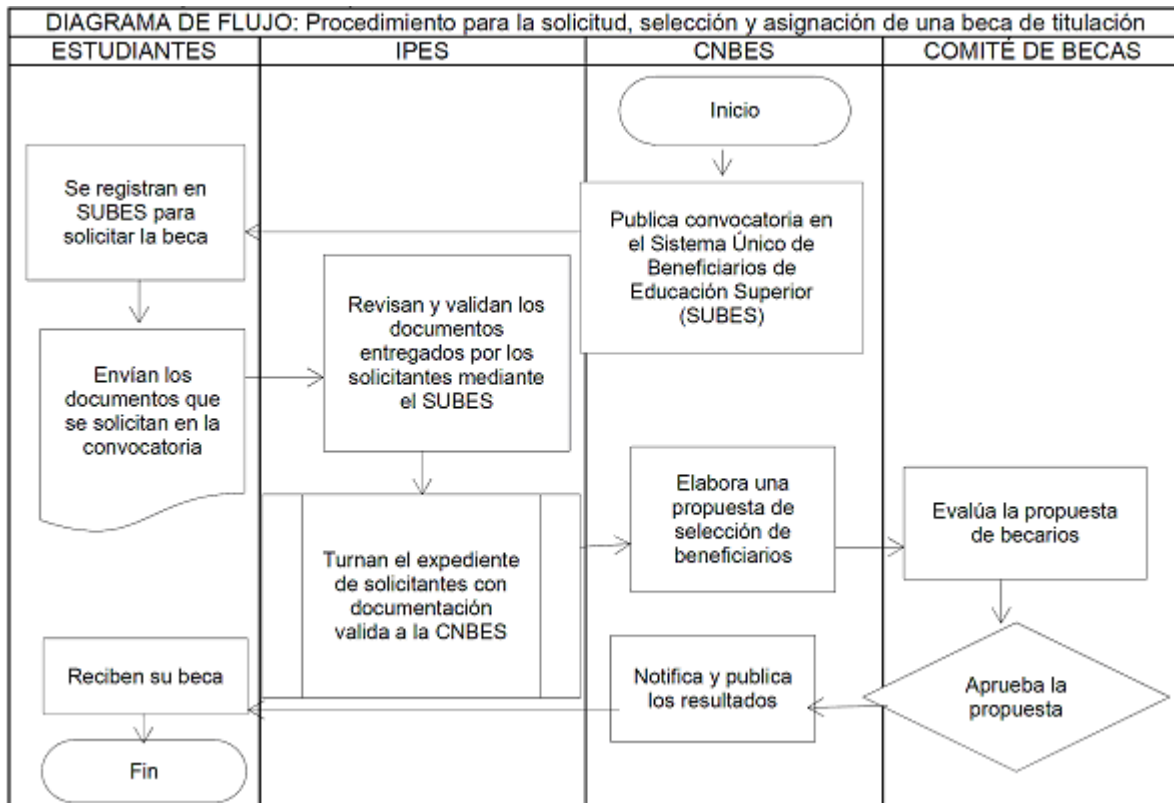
DIAGRAMA DE FLUJO: Procedimiento para la solicitud, selección y asignación de una beca de titulación

| ESTUDIANTES | IPES | CNBES | COMITÉ DE BECAS |
|---|---|---|---|

Inicio

Publica convocatoria en el Sistema Único de Beneficiarios de Educación Superior (SUBES)

Se registran en SUBES para solicitar la beca

Envían los documentos que se solicitan en la convocatoria

Revisan y validan los documentos entregados por los solicitantes mediante el SUBES

Turnan el expediente de solicitantes con documentación valida a la CNBES

Elabora una propuesta de selección de beneficiarios

Evalúa la propuesta de becarios

Aprueba la propuesta

Notifica y publica los resultados

Reciben su beca

Fin